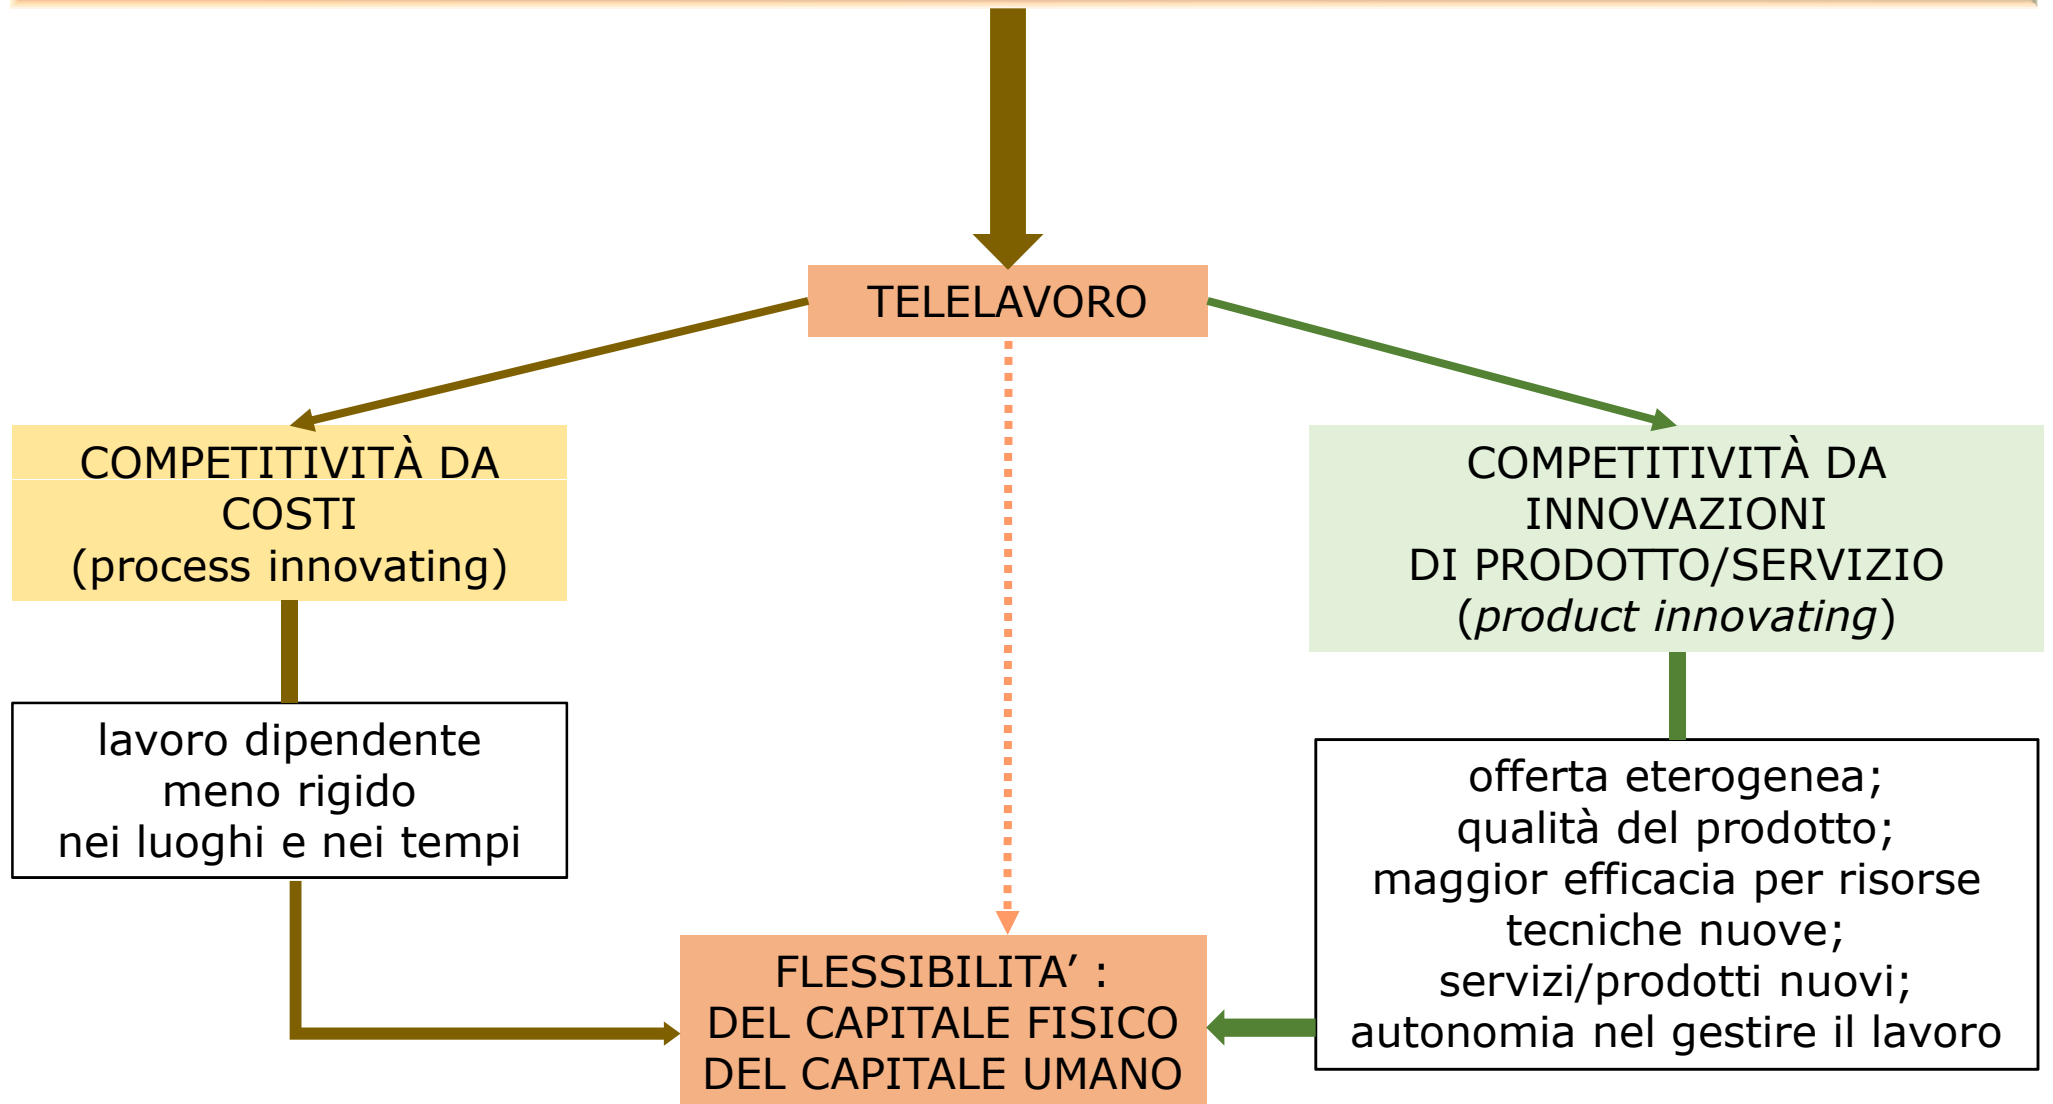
TELELAVORO

COMPETITIVITÀ DA COSTI
(process innovating)

COMPETITIVITÀ DA INNOVAZIONI
DI PRODOTTO/SERVIZIO
(*product innovating*)

lavoro dipendente
meno rigido
nei luoghi e nei tempi

offerta eterogenea;
qualità del prodotto;
maggior efficacia per risorse tecniche nuove;
servizi/prodotti nuovi;
autonomia nel gestire il lavoro

FLESSIBILITA' :
DEL CAPITALE FISICO
DEL CAPITALE UMANO